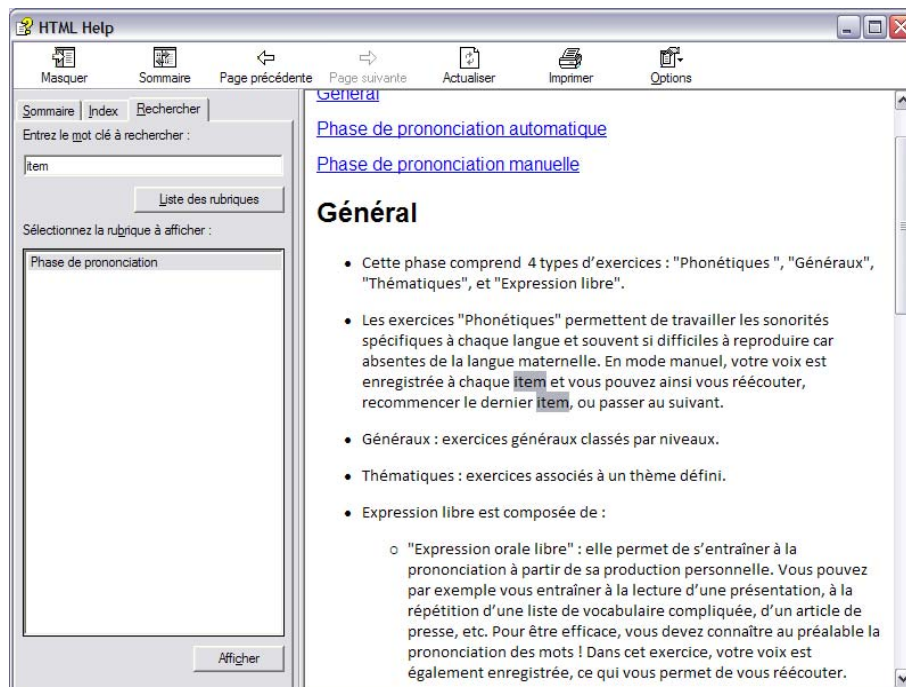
HTML Help

Masquer
Sommaire
Page précédente
Page suivante
Actualiser
Imprimer
Options

Sommaire | Index | Rechercher

Entrez le mot clé à rechercher :

item

Liste des rubriques

Sélectionnez la rubrique à afficher :

Phase de prononciation

Afficher

Général

Phase de prononciation automatique

Phase de prononciation manuelle

Général

• Cette phase comprend 4 types d'exercices : "Phonétiques ", "Généraux", "Thématiques", et "Expression libre".

• Les exercices "Phonétiques" permettent de travailler les sonorités spécifiques à chaque langue et souvent si difficiles à reproduire car absentes de la langue maternelle. En mode manuel, votre voix est enregistrée à chaque item et vous pouvez ainsi vous réécouter, recommencer le dernier item, ou passer au suivant.

• Généraux : exercices généraux classés par niveaux.

• Thématiques : exercices associés à un thème défini.

• Expression libre est composée de :

○ "Expression orale libre" : elle permet de s'entraîner à la prononciation à partir de sa production personnelle. Vous pouvez par exemple vous entraîner à la lecture d'une présentation, à la répétition d'une liste de vocabulaire compliquée, d'un article de presse, etc. Pour être efficace, vous devez connaître au préalable la prononciation des mots ! Dans cet exercice, votre voix est également enregistrée, ce qui vous permet de vous réécouter.